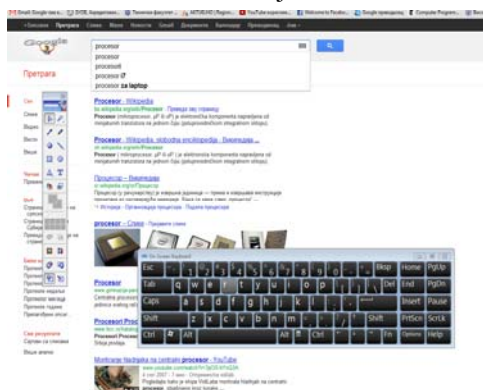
Google
procesor
procesor
procesori
procesor
procesor za laptop
Претрага
Procesor - Wikipedia
Procesor - Wikipedia, slobodna enciklopedija - Википедија
Процесор — Википедија
procesor - Слике
On-Screen Keyboard
Esc
Tab
Caps
Shift
Ctrl
Alt
Bksp
Home
PgUp
Del
End
PgDn
Enter
Insert
Pause
Shift
PrtScn
ScrLk
Ctrl
Options
Help
q w e r t y u i o p
a s d f g h j k l
z x c v b n m
Montiranje hladnjaka na centralni procesor - YouTube